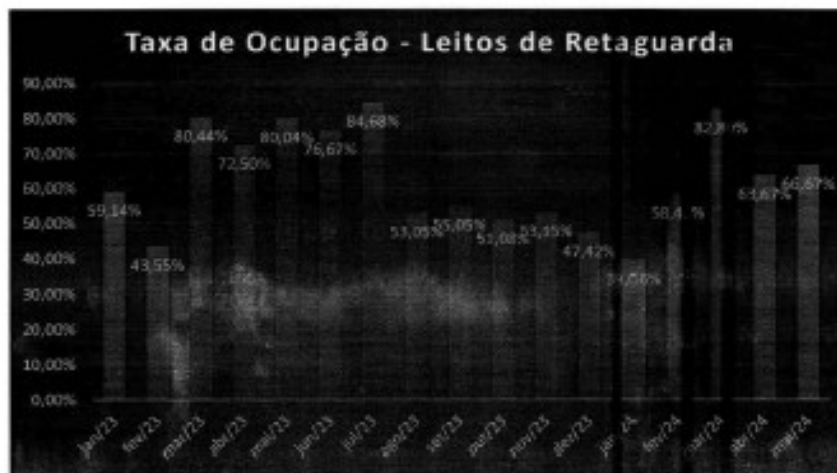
Taxa de Ocupação - Leitos de Retaguarda

90,00%
80,00%
70,00%
60,00%
50,00%
40,00%
30,00%
20,00%
10,00%
0,00%

59,14%
43,55%
80,44%
72,50%
80,04%
76,67%
84,68%
53,05%
55,05%
51,08%
53,35%
47,42%
39,56%
58,4 %
82,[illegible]%
63,67%
66,67%

jan/23
fev/23
mar/23
abr/23
mai/23
jun/23
jul/23
ago/23
set/23
out/23
nov/23
dez/23
jan/24
fev/24
mar/24
abr/24
mai/24